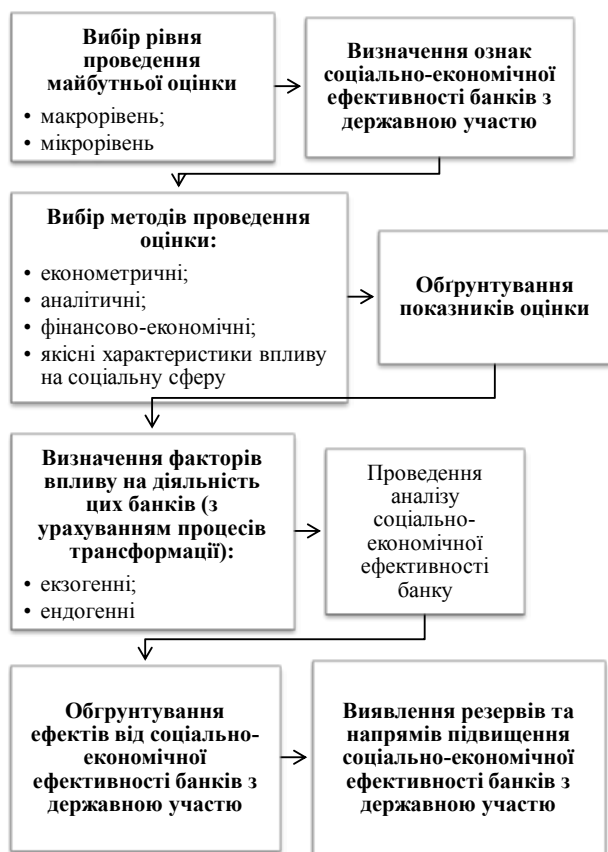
Вибір рівня проведення майбутньої оцінки

• макрорівень;
• мікрорівень

Визначення ознак соціально-економічної ефективності банків з державною участю

Вибір методів проведення оцінки:

• економетричні;
• аналітичні;
• фінансово-економічні;
• якісні характеристики впливу на соціальну сферу

Обґрунтування показників оцінки

Визначення факторів впливу на діяльність цих банків (з урахуванням процесів трансформації):

• екзогенні;
• ендогенні

Проведення аналізу соціально-економічної ефективності банку

Обґрунтування ефектів від соціально-економічної ефективності банків з державною участю

Виявлення резервів та напрямів підвищення соціально-економічної ефективності банків з державною участю